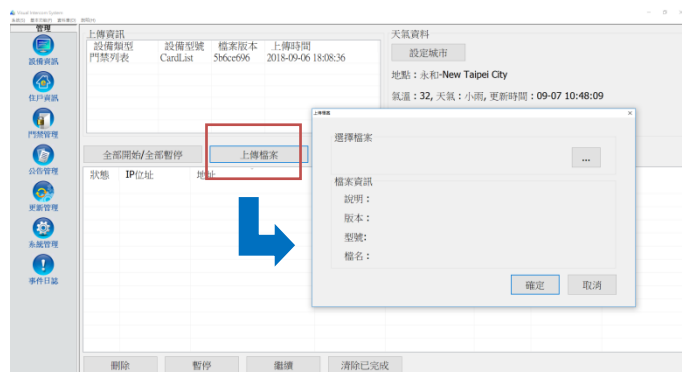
Visual Intercom System
系統(S) 顯示功能(F) 資料庫(D) 說明(H)

管理
設備資訊
住戶資訊
門禁管理
公告管理
更新管理
系統管理
事件日誌

上傳資訊

| 設備類型 | 設備型號 | 檔案版本 | 上傳時間 |
|---|---|---|---|
| 門禁列表 | CardList | 5b6ce696 | 2018-09-06 18:08:36 |

天氣資料
設定城市
地點：永和-New Taipei City
氣溫：32, 天氣：小雨, 更新時間：09-07 10:48:09

全部開始/全部暫停
上傳檔案

狀態 IP位址 地址

上傳檔案
選擇檔案
...
檔案資訊
說明：
版本：
型號:
檔名：
確定 取消

刪除 暫停 繼續 清除已完成